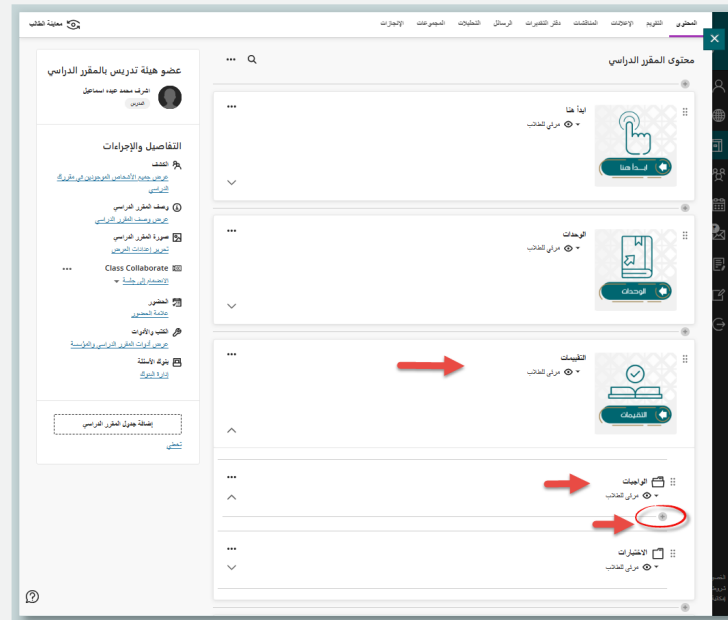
المحتوى التقويم الإعلانات المناقشات دفتر التقديرات الرسائل التحليلات المجموعات الإنجازات

معاينة الطالب

محتوى المقرر الدراسي

ابدأ هنا
مرئي للطالب

ابـدأ هنـا

الوحدات
مرئي للطالب

الوحدات

التقييمات
مرئي للطالب

التقييمات

الواجبات
مرئي للطالب

الاختبارات
مرئي للطالب

عضو هيئة تدريس بالمقرر الدراسي

المشرف محمد عبده اسماعيل
المدرس

التفاصيل والإجراءات

الكشف
عرض جميع الأشخاص الموجودين في مقررك الدراسي

وصف المقرر الدراسي
عرض وصف المقرر الدراسي

صورة المقرر الدراسي
تحرير إعدادات العرض

Class Collaborate
الانضمام إلى جلسة

الحضور
علامة الحضور

الكتب والأدوات
عرض أدوات المقرر الدراسي والمؤسسة

بنوك الأسئلة
إدارة البنوك

إضافة جدول المقرر الدراسي
تخطي